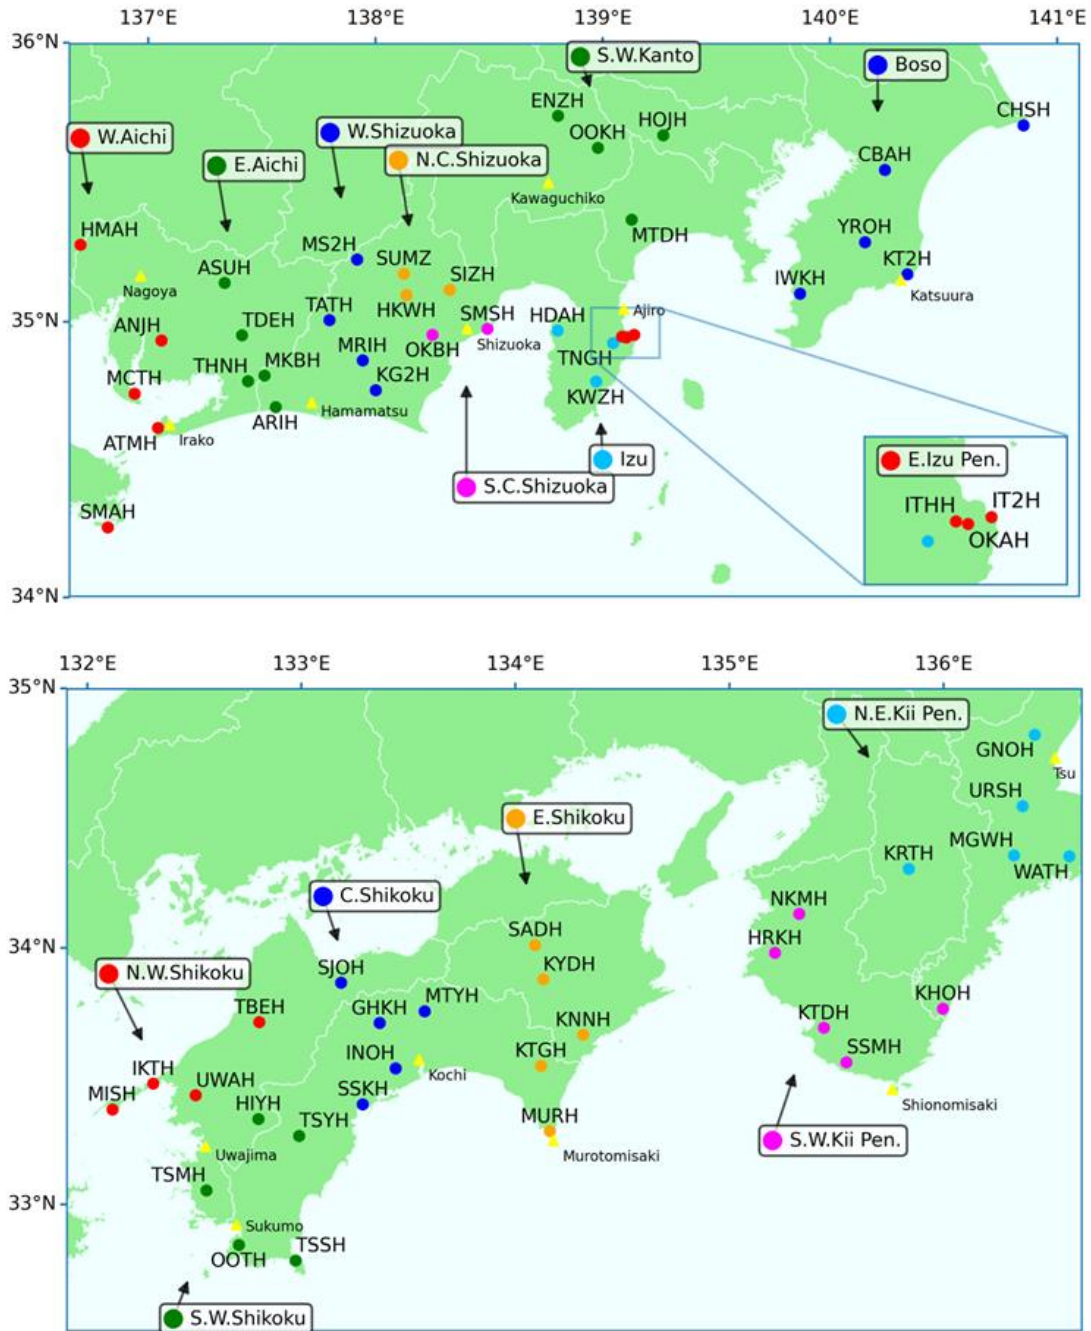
137°E 138°E 139°E 140°E 141°E

36°N
35°N
34°N

S.W.Kanto
Boso
W.Aichi
E.Aichi
W.Shizuoka
N.C.Shizuoka
ENZH
OOKH
HOJH
CHSH
CBAH
Kawaguchiko
MTDH
HMAH
MS2H
SUMZ
SIZH
YROH
KT2H
ASUH
IWKH
Katsuura
Nagoya
TATH
HKWH
SMSH
HDAH
Ajiro
ANJH
TDEH
MRIH
OKBH
Shizuoka
TNGH
MCTH
THNH
MKBH
KG2H
KWZH
ARIH
Hamamatsu
ATMH
Irako
Izu
S.C.Shizuoka
E.Izu Pen.
ITHH
IT2H
OKAH
SMAH

132°E 133°E 134°E 135°E 136°E

35°N
34°N
33°N

N.E.Kii Pen.
GNOH
Tsu
E.Shikoku
URSH
MGWH
KRTH
WATH
C.Shikoku
NKMH
SADH
HRKH
N.W.Shikoku
SJOH
KYDH
TBEH
GHKH
MTYH
KHOH
KNNH
KTDH
IKTH
INOH
KTGH
SSMH
UWAH
Kochi
MISH
HIYH
SSKH
TSYH
Shionomisaki
MURH
S.W.Kii Pen.
Uwajima
Murotomisaki
TSMH
Sukumo
TSSH
OOTH
S.W.Shikoku